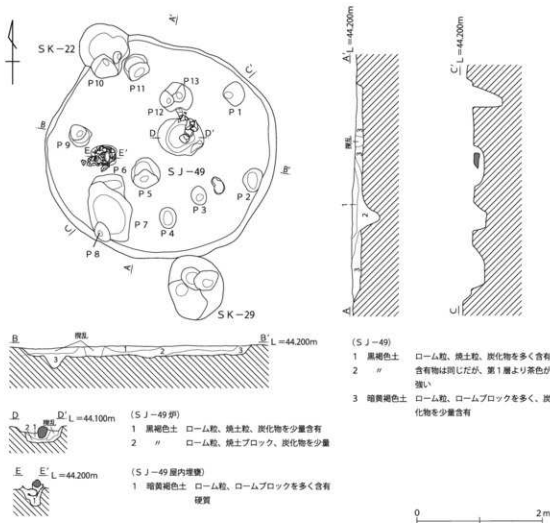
SK－22
A'
C'
B
P10
P11
P13
P12
P1
D
D'
P9
E
E'
P6
SJ－49
B'
P5
P2
P3
C
P7
P4
P8
A
SK－29

A'　L＝44.200m
撹乱
1
2
A

C'　L＝44.200m
C

B　撹乱　B'　L＝44.200m
3　1　2

D　D'　L＝44.100m
2 1 撹乱

E　E'　L＝44.200m
1

(SJ－49炉)
1　黒褐色土　ローム粒、焼土粒、炭化物を少量含有
2　〃　ローム粒、焼土ブロック、炭化物を少量

(SJ－49屋内埋甕)
1　暗黄褐色土　ローム粒、ロームブロックを多く含有　硬質

(SJ－49)
1　黒褐色土　ローム粒、焼土粒、炭化物を多く含有
2　〃　含有物は同じだが、第1層より茶色が強い
3　暗黄褐色土　ローム粒、ロームブロックを多く、炭化物を少量含有

0　2m